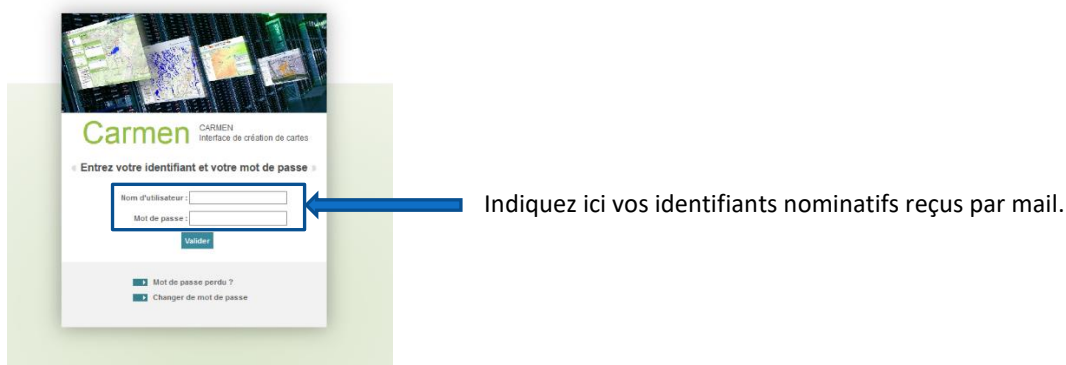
Carmen CARMEN
Interface de création de cartes

« Entrez votre identifiant et votre mot de passe »

Nom d'utilisateur :
Mot de passe :
Valider

Mot de passe perdu ?
Changer de mot de passe

Indiquez ici vos identifiants nominatifs reçus par mail.